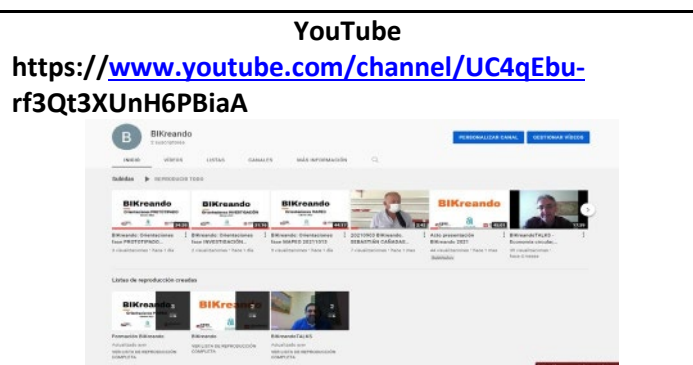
YouTube

https://www.youtube.com/channel/UC4qEbu-rf3Qt3XUnH6PBiaA

BIKreando

PERSONALIZAR CANAL GESTIONAR VÍDEOS

INICIO VÍDEOS LISTAS CANALES MÁS INFORMACIÓN

Subidas ▶ REPRODUCIR TODO

BIKreando BIKreando BIKreando BIKreando

BIKreando: Orientaciones fase PROTOTIPADO...
BIKreando: Orientaciones fase INVESTIGACIÓN...
BIKreando: Orientaciones fase MAPEO 2021/2022
2021/2022 BIKreando. SEBASTIÁN CAÑADAS...
Acto presentación BIKreando 2021
BIKreandoTALKS - Economía circular...

Listas de reproducción creadas

BIKreando BIKreando

Formación BIKreando
BIKreando
BIKreandoTALKS

VER LISTA DE REPRODUCCIÓN COMPLETA
VER LISTA DE REPRODUCCIÓN COMPLETA
VER LISTA DE REPRODUCCIÓN COMPLETA